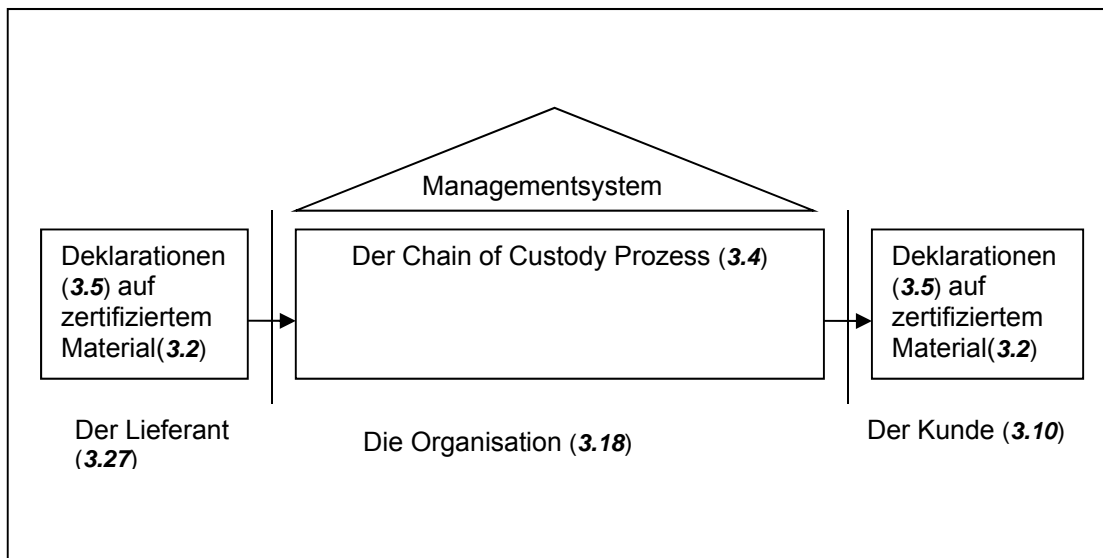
Managementsystem

Deklarationen (***3.5***) auf zertifiziertem Material(***3.2***)

Der Chain of Custody Prozess (***3.4***)

Deklarationen (***3.5***) auf zertifiziertem Material(***3.2***)

Der Lieferant (***3.27***)

Die Organisation (***3.18***)

Der Kunde (***3.10***)